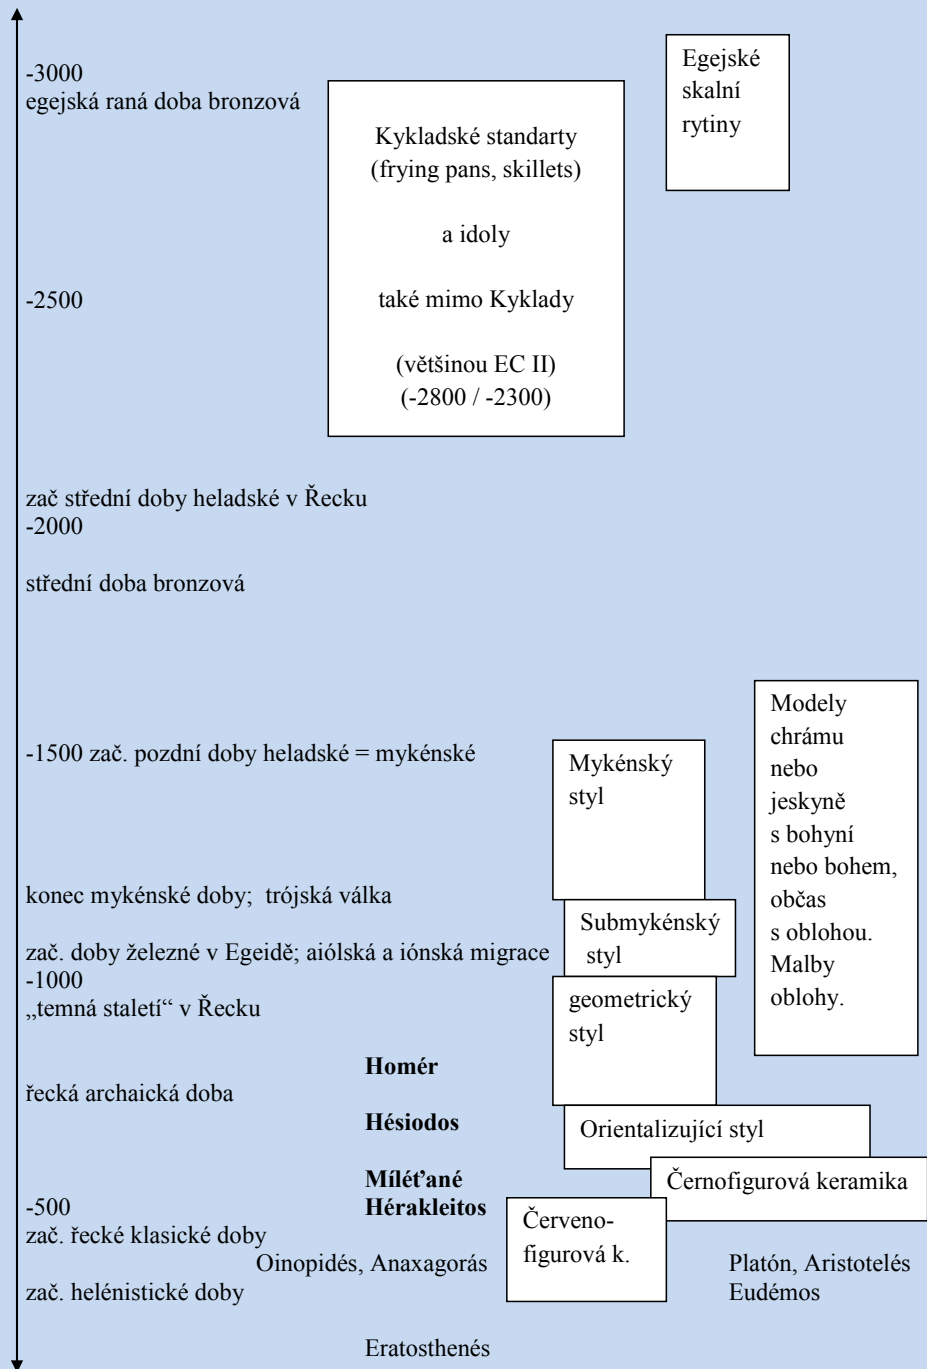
-3000
egejská raná doba bronzová

Kykladské standarty (frying pans, skillets)

a idoly

také mimo Kyklady

(většinou EC II) (-2800 / -2300)

Egejské skalní rytiny

-2500

zač. střední doby heladské v Řecku
-2000

střední doba bronzová

Modely chrámu nebo jeskyně s bohyní nebo bohem, občas s oblohou. Malby oblohy.

-1500 zač. pozdní doby heladské = mykénské

Mykénský styl

konec mykénské doby; trójská válka

Submykénský styl

zač. doby železné v Egeidě; aiólská a iónská migrace
-1000
„temná staletí“ v Řecku

geometrický styl

**Homér**

řecká archaická doba

**Hésiodos**

Orientalizující styl

**Míléťané**

Černofigurová keramika

-500
**Hérakleitos**

Červenofigurová k.

zač. řecké klasické doby

Oinopidés, Anaxagorás

Platón, Aristotelés
Eudémos

zač. helénistické doby

Eratosthenés